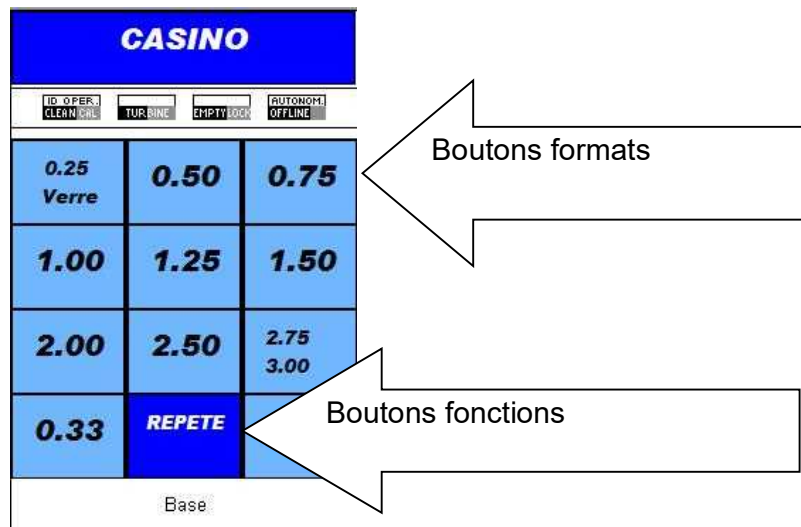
CASINO

ID OPER. CLEAN CAL TURBINE EMPTY LOCK AUTONOM. OFFLINE

| | | |
|---|---|---|
| 0.25 Verre | 0.50 | 0.75 |
| 1.00 | 1.25 | 1.50 |
| 2.00 | 2.50 | 2.75 3.00 |
| 0.33 | REPETE | |

Base

Boutons formats

Boutons fonctions